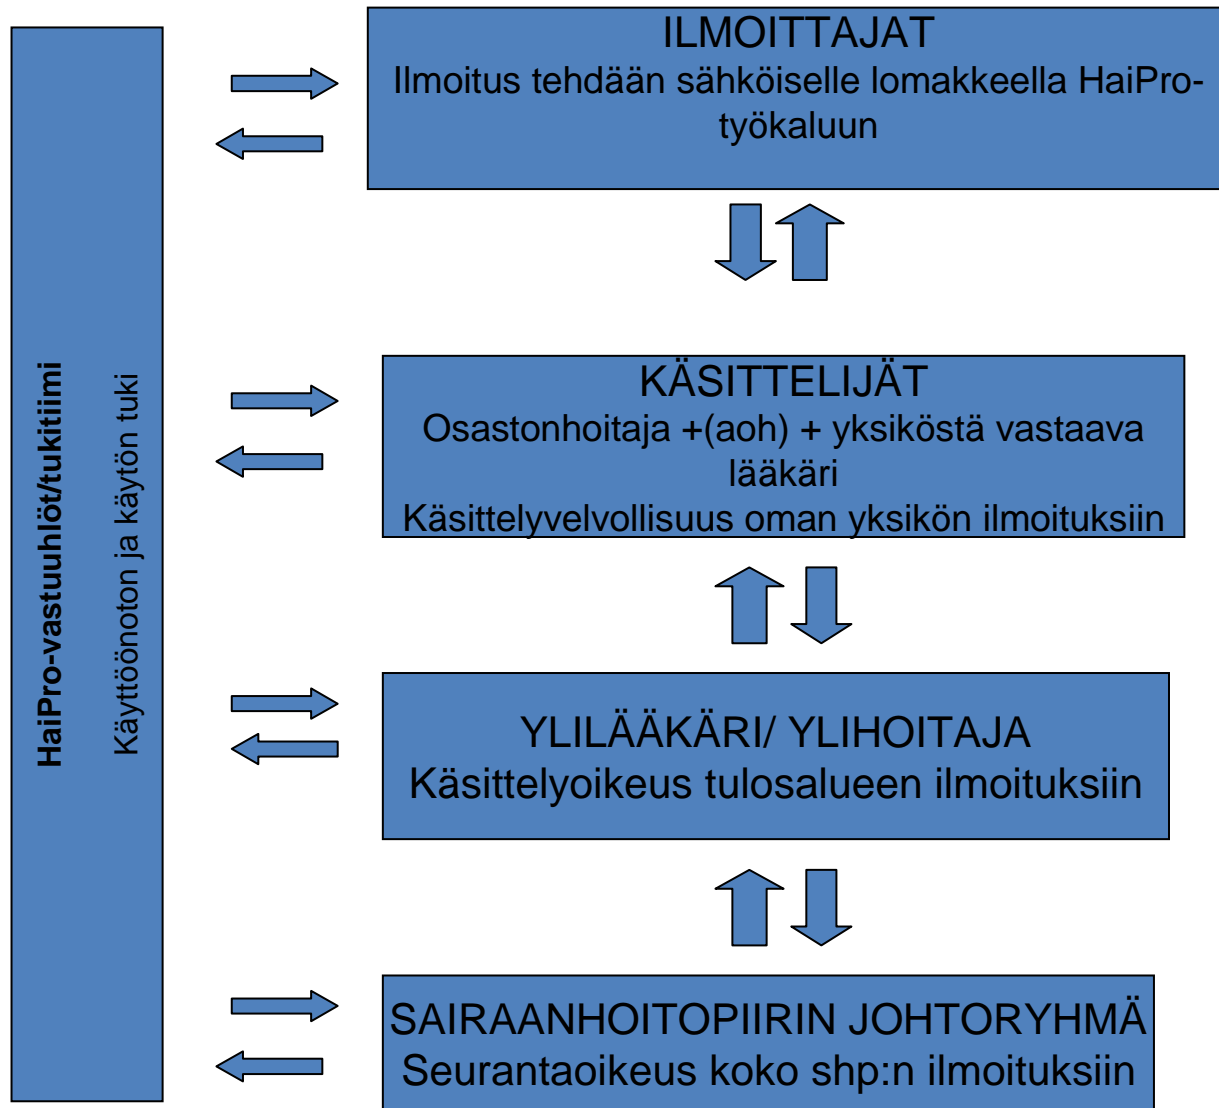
HaiPro-vastuuhlöt/tukitiimi
Käyttöönoton ja käytön tuki

ILMOITTAJAT
Ilmoitus tehdään sähköiselle lomakkeella HaiPro-työkaluun

KÄSITTELIJÄT
Osastonhoitaja +(aoh) + yksiköstä vastaava lääkäri
Käsittelyvelvollisuus oman yksikön ilmoituksiin

YLILÄÄKÄRI/ YLIHOITAJA
Käsittelyoikeus tulosalueen ilmoituksiin

SAIRAANHOITOPIIRIN JOHTORYHMÄ
Seurantaoikeus koko shp:n ilmoituksiin